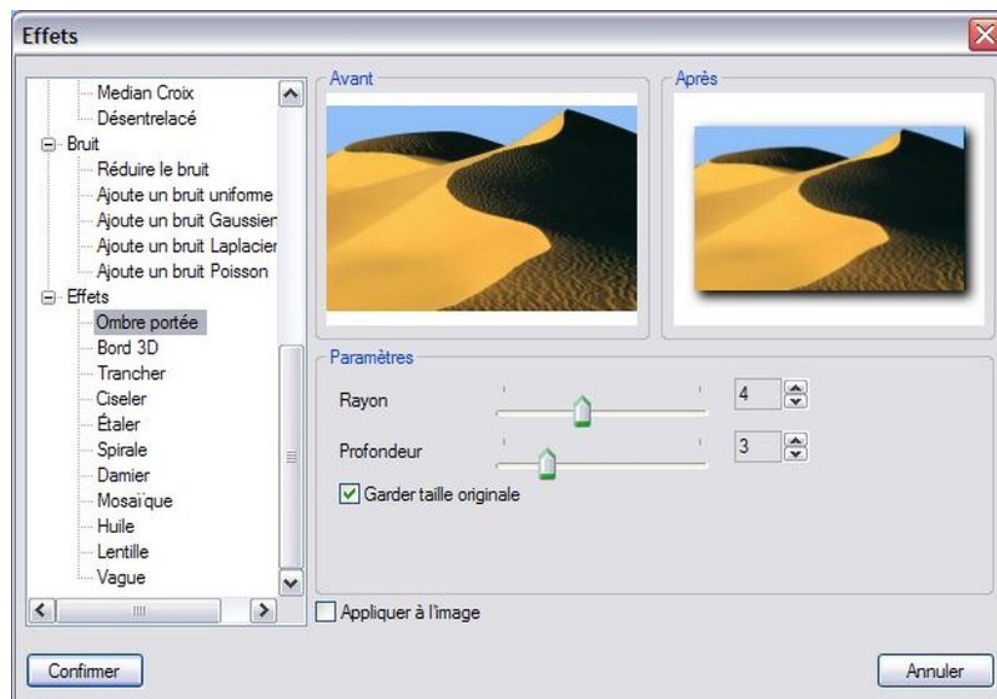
Effets

Median Croix
Désentrelacé
Bruit
Réduire le bruit
Ajoute un bruit uniforme
Ajoute un bruit Gaussien
Ajoute un bruit Laplacier
Ajoute un bruit Poisson
Effets
Ombre portée
Bord 3D
Trancher
Ciseler
Étaler
Spirale
Damier
Mosaïque
Huile
Lentille
Vague

Avant

Après

Paramètres

Rayon
4

Profondeur
3

Garder taille originale

Appliquer à l'image

Confirmer

Annuler